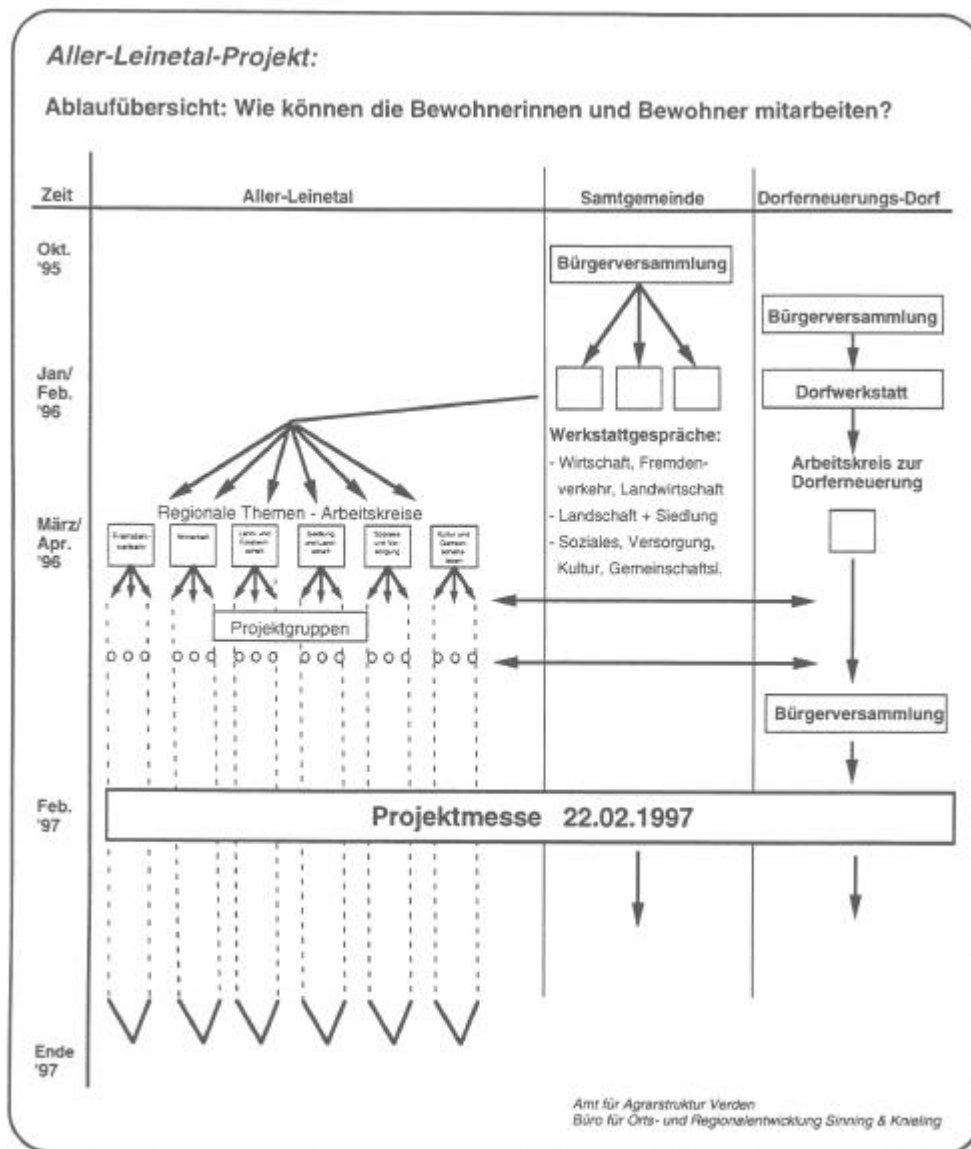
Aller-Leinetal-Projekt:

Ablaufübersicht: Wie können die Bewohnerinnen und Bewohner mitarbeiten?

Zeit

Aller-Leinetal

Samtgemeinde

Dorferneuerungs-Dorf

Okt. '95

Bürgerversammlung

Bürgerversammlung

Jan/ Feb. '96

Dorfwerkstatt

Werkstattgespräche:
- Wirtschaft, Fremdenverkehr, Landwirtschaft
- Landschaft + Siedlung
- Soziales, Versorgung, Kultur, Gemeinschaftsl.

Arbeitskreis zur Dorferneuerung

Regionale Themen - Arbeitskreise

März/ Apr. '96

Fremdenverkehr

Wirtschaft

Land- und Forstwirtschaft

Siedlung und Landschaft

Soziales und Versorgung

Kultur und Gemeinschaftsleben

Projektgruppen

Bürgerversammlung

Feb. '97

Projektmesse 22.02.1997

Ende '97

Amt für Agrarstruktur Verden
Büro für Orts- und Regionalentwicklung Sinning & Knieling